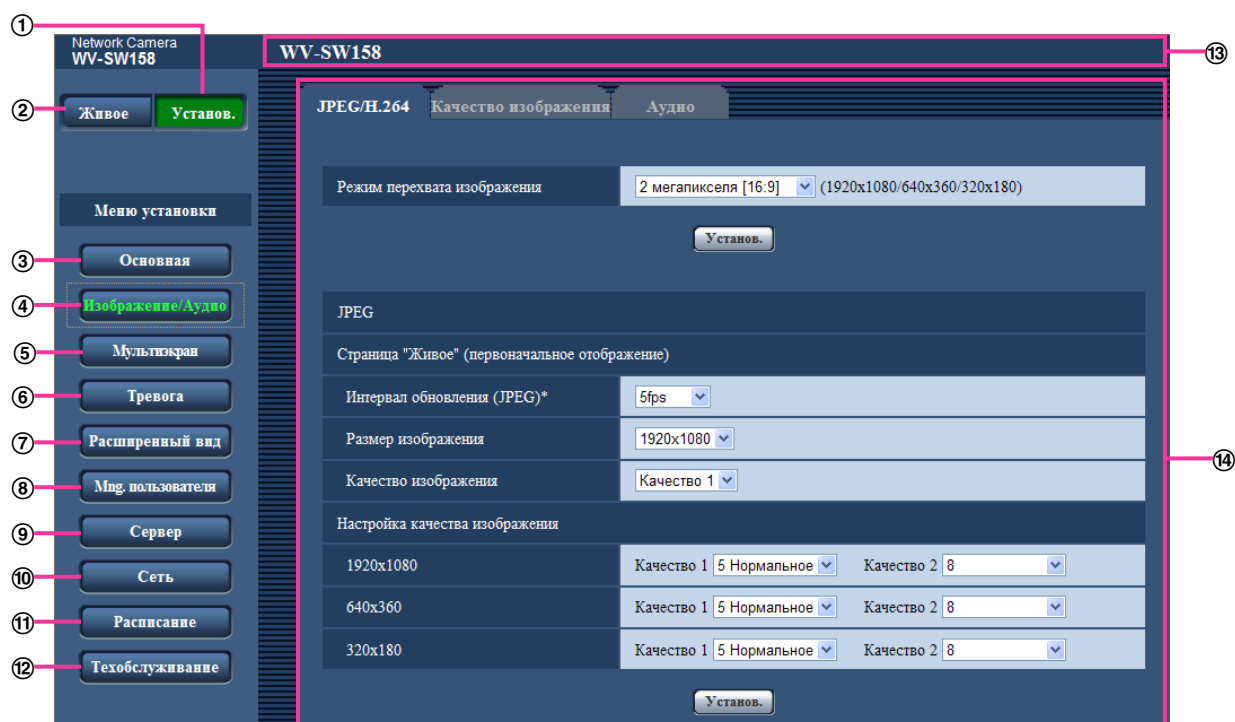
①
Network Camera
WV-SW158
WV-SW158
⑬
②
Живое
Установ.
JPEG/H.264
Качество изображения
Аудио
Режим перехвата изображения
2 мегапикселя [16:9]
(1920x1080/640x360/320x180)
Установ.
Меню установки
③
Основная
④
Изображение/Аудио
JPEG
⑤
Мультиэкран
Страница "Живое" (первоначальное отображение)
⑥
Тревога
Интервал обновления (JPEG)*
5fps
⑦
Расширенный вид
Размер изображения
1920x1080
Качество изображения
Качество 1
⑭
⑧
Mng. пользователя
⑨
Сервер
Настройка качества изображения
⑩
Сеть
1920x1080
Качество 1
5 Нормальное
Качество 2
8
⑪
Расписание
640x360
Качество 1
5 Нормальное
Качество 2
8
⑫
Техобслуживание
320x180
Качество 1
5 Нормальное
Качество 2
8
Установ.